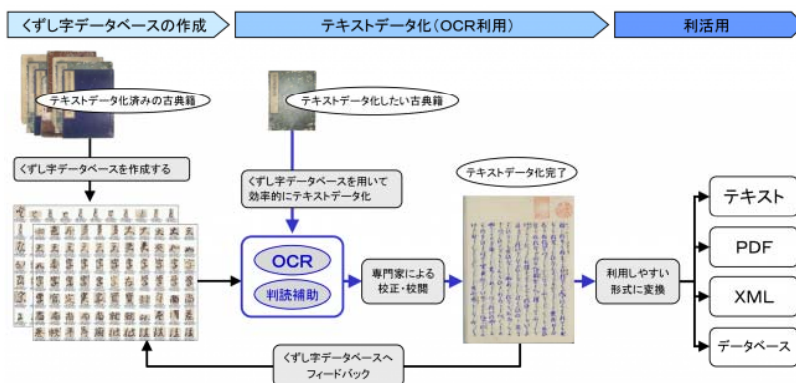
くずし字データベースの作成

テキストデータ化(OCR利用)

利活用

テキストデータ化済みの古典籍

テキストデータ化したい古典籍

くずし字データベースを作成する

くずし字データベースを用いて効率的にテキストデータ化

テキストデータ化完了

OCR

判読補助

専門家による校正・校閲

利用しやすい形式に変換

テキスト

PDF

XML

データベース

くずし字データベースへフィードバック